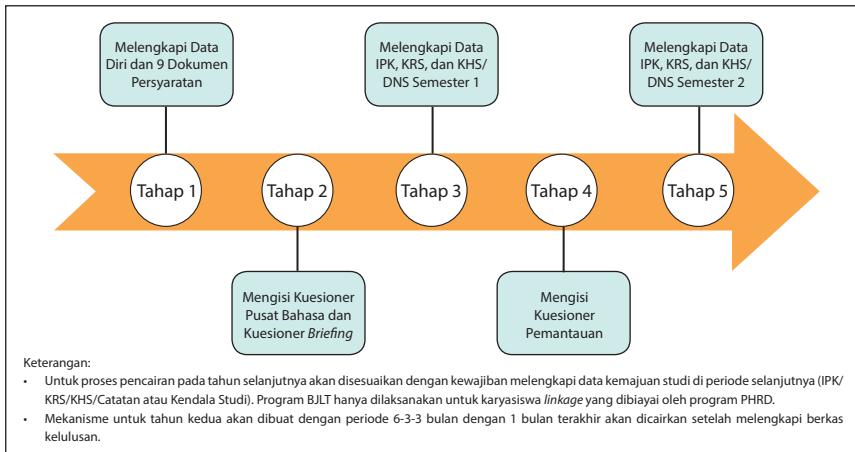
Melengkapi Data Diri dan 9 Dokumen Persyaratan

Melengkapi Data IPK, KRS, dan KHS/ DNS Semester 1

Melengkapi Data IPK, KRS, dan KHS/ DNS Semester 2

Tahap 1

Tahap 2

Tahap 3

Tahap 4

Tahap 5

Mengisi Kuesioner Pusat Bahasa dan Kuesioner *Briefing*

Mengisi Kuesioner Pemantauan

Keterangan:

• Untuk proses pencairan pada tahun selanjutnya akan disesuaikan dengan kewajiban melengkapi data kemajuan studi di periode selanjutnya (IPK/ KRS/KHS/Catatan atau Kendala Studi). Program BJLT hanya dilaksanakan untuk karyasiswa *linkage* yang dibiayai oleh program PHRD.

• Mekanisme untuk tahun kedua akan dibuat dengan periode 6-3-3 bulan dengan 1 bulan terakhir akan dicairkan setelah melengkapi berkas kelulusan.